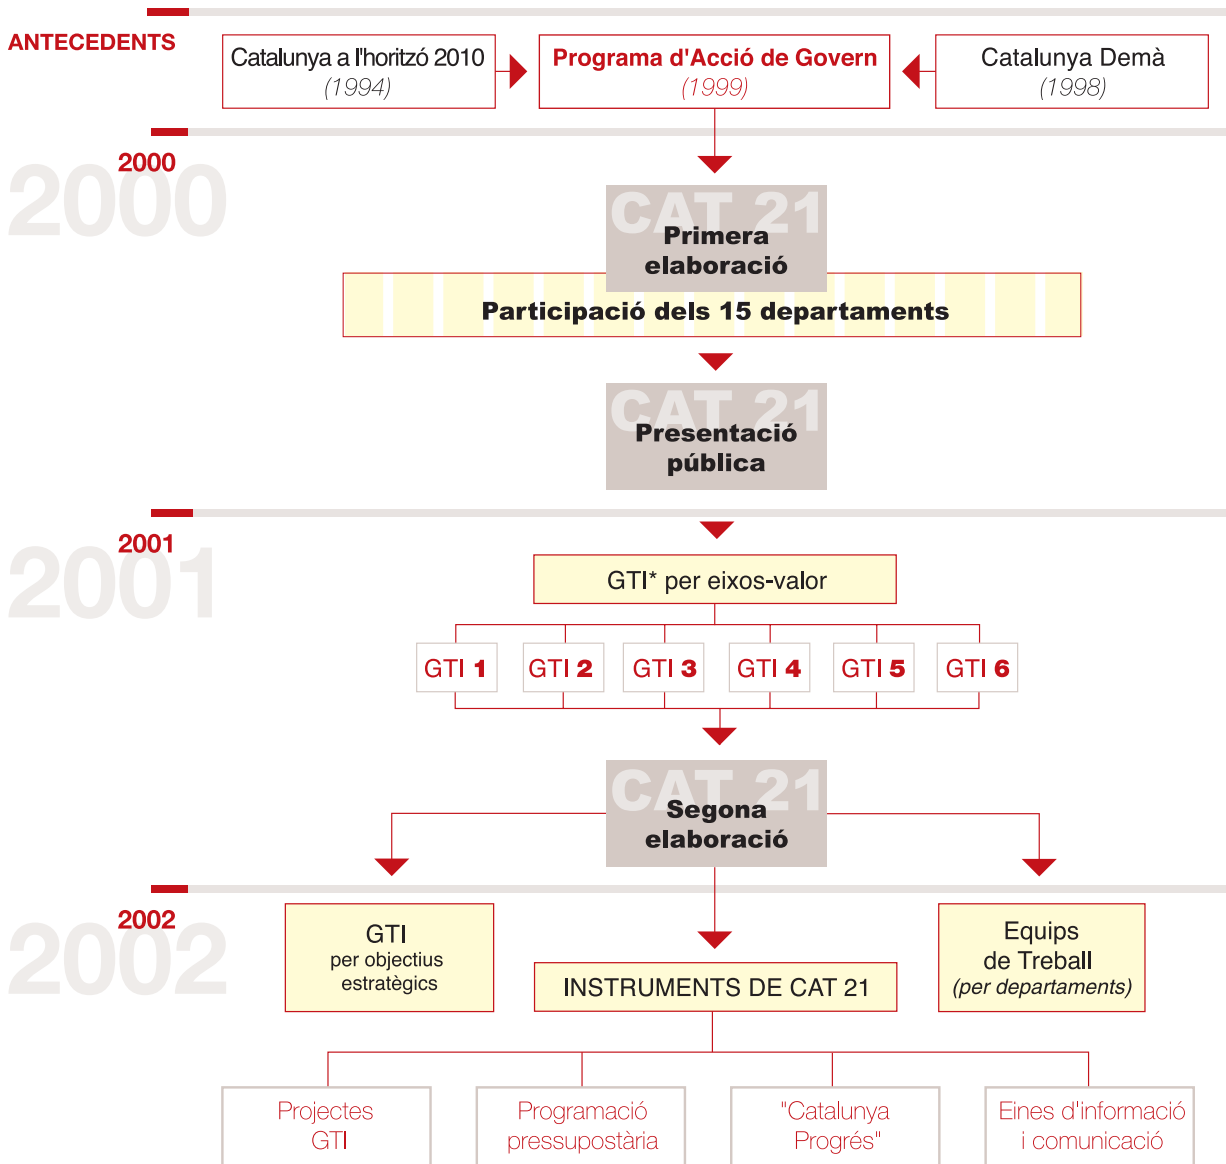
ANTECEDENTS

Catalunya a l'horitzó 2010 (1994)

Programa d'Acció de Govern (1999)

Catalunya Demà (1998)

2000

2000

CAT 21
Primera elaboració

Participació dels 15 departaments

CAT 21
Presentació pública

2001

2001

GTI* per eixos-valor

GTI 1

GTI 2

GTI 3

GTI 4

GTI 5

GTI 6

CAT 21
Segona elaboració

2002

2002

GTI
per objectius estratègics

INSTRUMENTS DE CAT 21

Equips de Treball
(per departaments)

Projectes GTI

Programació pressupostària

"Catalunya Progrés"

Eines d'informació i comunicació